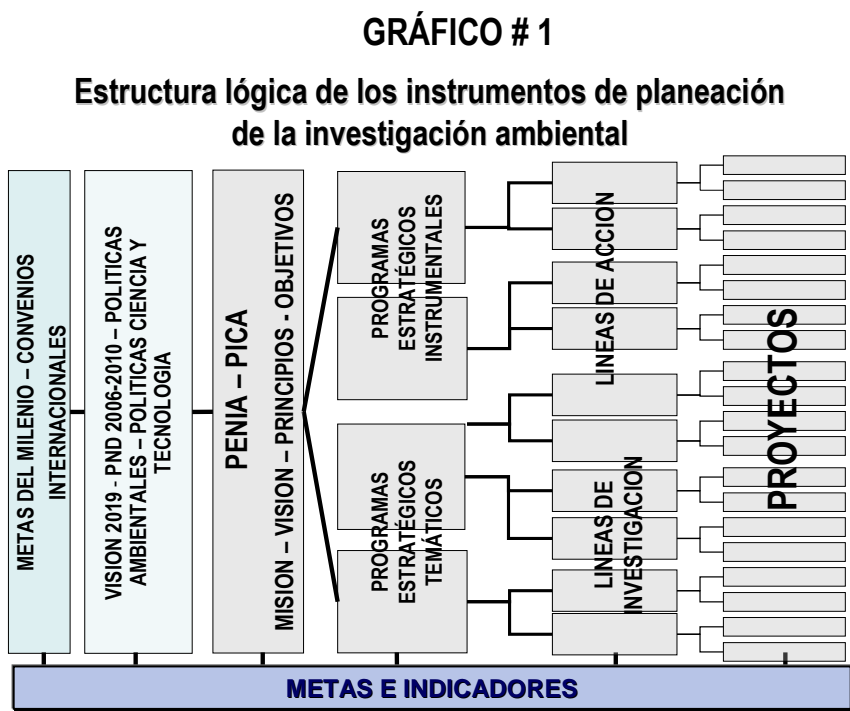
GRÁFICO # 1

Estructura lógica de los instrumentos de planeación de la investigación ambiental

METAS DEL MILENIO – CONVENIOS INTERNACIONALES

VISION 2019 - PND 2006-2010 – POLITICAS AMBIENTALES – POLITICAS CIENCIA Y TECNOLOGIA

PENIA – PICA

MISION – VISION – PRINCIPIOS - OBJETIVOS

PROGRAMAS ESTRATÉGICOS INSTRUMENTALES

PROGRAMAS ESTRATÉGICOS TEMÁTICOS

LINEAS DE ACCION

LINEAS DE INVESTIGACION

PROYECTOS

METAS E INDICADORES